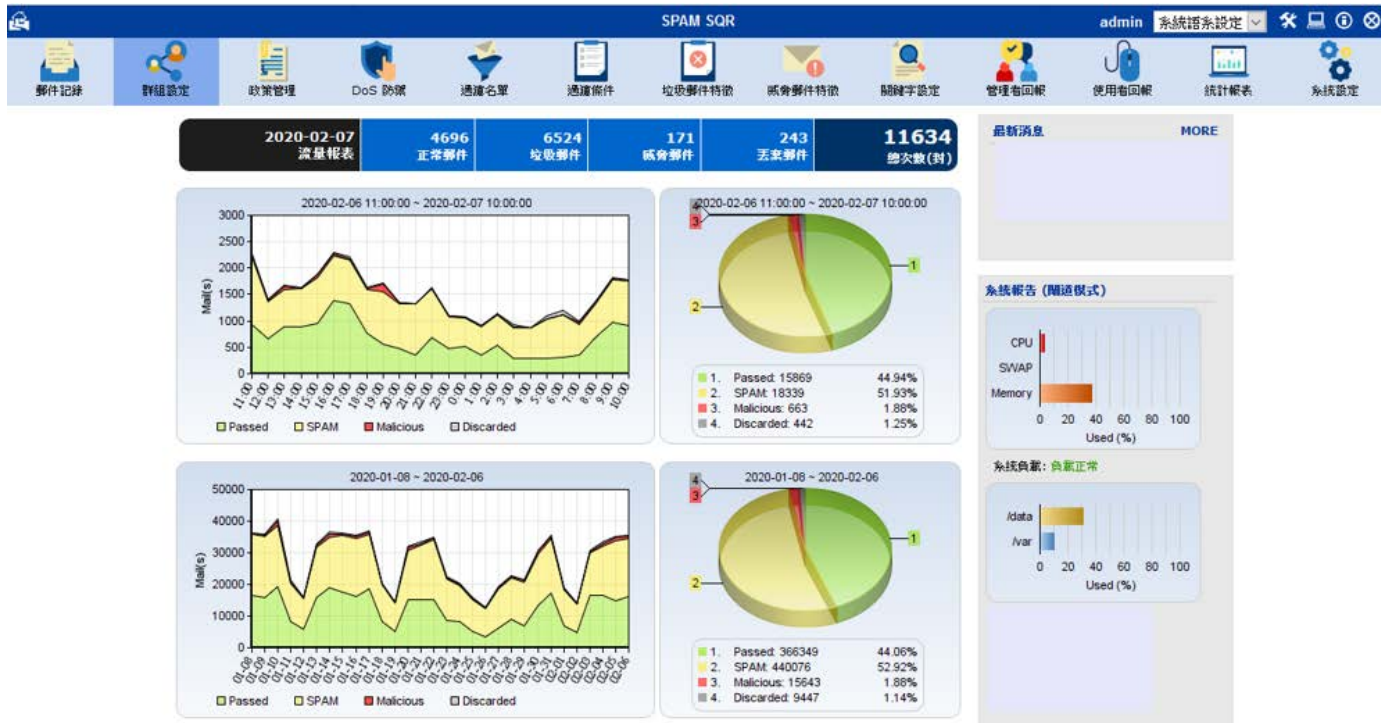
SPAM SQR

admin 系統語系設定

郵件記錄 群組設定 政策管理 DoS 防禦 過濾名單 過濾條件 垃圾郵件特徵 威脅郵件特徵 關鍵字設定 管理者回報 使用者回報 統計報表 系統設定

| 2020-02-07 流量報表 | 4696 正常郵件 | 6524 垃圾郵件 | 171 威脅郵件 | 243 丟棄郵件 | 11634 總次數(封) |
|---|---|---|---|---|---|

2020-02-06 11:00:00 ~ 2020-02-07 10:00:00

3000 2500 2000 1500 1000 500 0

Mail(s)

11:00 12:00 13:00 14:00 15:00 16:00 17:00 18:00 19:00 20:00 21:00 22:00 23:00 0:00 1:00 2:00 3:00 4:00 5:00 6:00 7:00 8:00 9:00 10:00

Passed SPAM Malicious Discarded

2020-02-06 11:00:00 ~ 2020-02-07 10:00:00

4 3 1 2

| 1. | Passed: 15869 | 44.94% |
|---|---|---|
| 2. | SPAM: 18339 | 51.93% |
| 3. | Malicious: 663 | 1.88% |
| 4. | Discarded: 442 | 1.25% |

2020-01-08 ~ 2020-02-06

50000 40000 30000 20000 10000 0

Mail(s)

01-08 01-09 01-10 01-11 01-12 01-13 01-14 01-15 01-16 01-17 01-18 01-19 01-20 01-21 01-22 01-23 01-24 01-25 01-26 01-27 01-28 01-29 01-30 01-31 02-01 02-02 02-03 02-04 02-05 02-06

Passed SPAM Malicious Discarded

2020-01-08 ~ 2020-02-06

4 3 1 2

| 1. | Passed: 366349 | 44.06% |
|---|---|---|
| 2. | SPAM: 440076 | 52.92% |
| 3. | Malicious: 15643 | 1.88% |
| 4. | Discarded: 9447 | 1.14% |

最新消息 MORE

系統報告 (閒置模式)

CPU
SWAP
Memory
0 20 40 60 80 100
Used (%)

系統負載: 負載正常

/data
/var
0 20 40 60 80 100
Used (%)